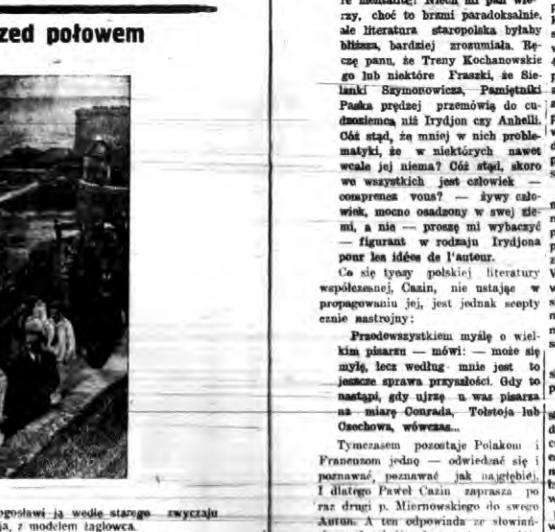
zed połowem

re niezmiłej. Niech mi pan wierzy, choć to brzmi paradoksalnie, ale literatura staropolska byłaby bliższa, bardziej zrozumiała. Ręczę panu, że Treny Kochanowskie go lub niektóre Fraszki, że Sielanki Szymonowicza, Pamiętniki Paska prędzej przemówią do cudzoziemca niż Irydjon czy Anhelli. Cóż stąd, że mniej w nich problematyki, że w niektórych nawet wcale jej niema? Cóż stąd, skoro we wszystkich jest człowiek — comprenez vous? — żywy człowiek, mocno osadzony w swej ziemi, a nie — proszę mi wybaczyć — figurant w rodzaju Irydjona pour les idées de l'auteur.

Co się tyczy polskiej literatury współczesnej, Cazin, nie ustając w propagowaniu jej, jest jednak sceptycznie nastrojony:

Przedewszystkiem myślę o wielkim pisarzu — mówi: — może się mylę, lecz według mnie jest to jeszcze sprawa przyszłości. Gdy to nastąpi, gdy ujrzę u was pisarza na miarę Conrada, Tolstoja lub Czechowa, wówczas...

Tymczasem pozostaje Polakom i Francuzom jedno — odwiedzać się i poznawać, poznawać jak najgłębiej. I dlatego Paweł Cazin zaprasza po raz drugi p. Miernowskiego do swego Autun. A ten odpowiada ze słowiń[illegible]

ogosławi ją wedle starego zwyczaju ja, z modelem żaglowca.